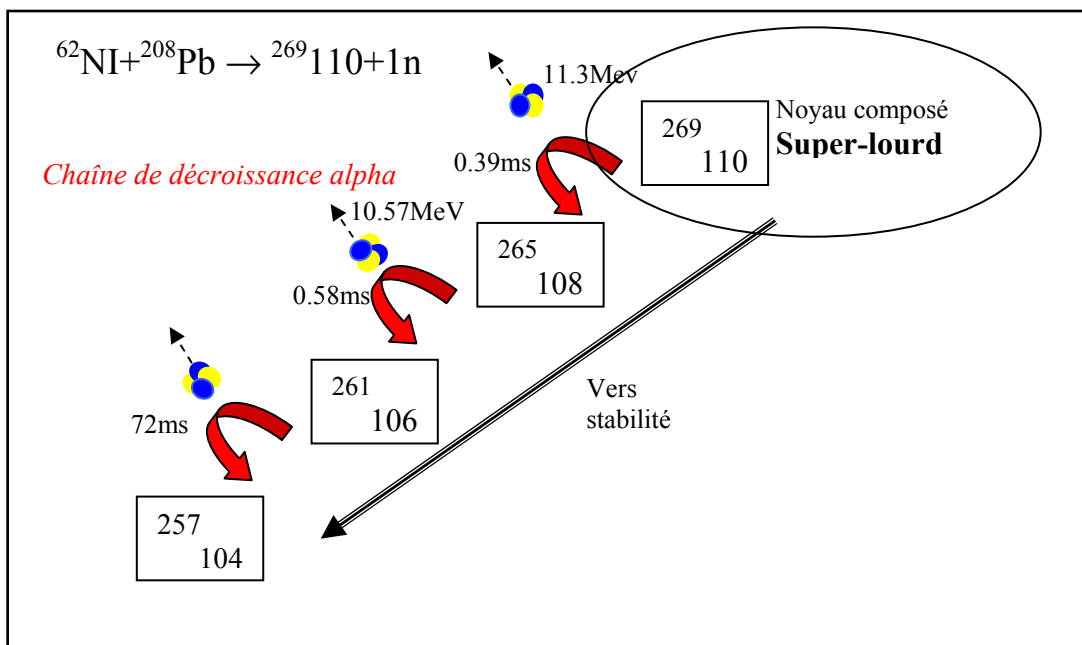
$^{62}$NI+$^{208}$Pb $\rightarrow$ $^{269}$110+1n

11.3Mev

Noyau composé
**Super-lourd**

269
110

0.39ms

*Chaîne de décroissance alpha*

10.57MeV

265
108

0.58ms

261
106

72ms

Vers
stabilité

257
104